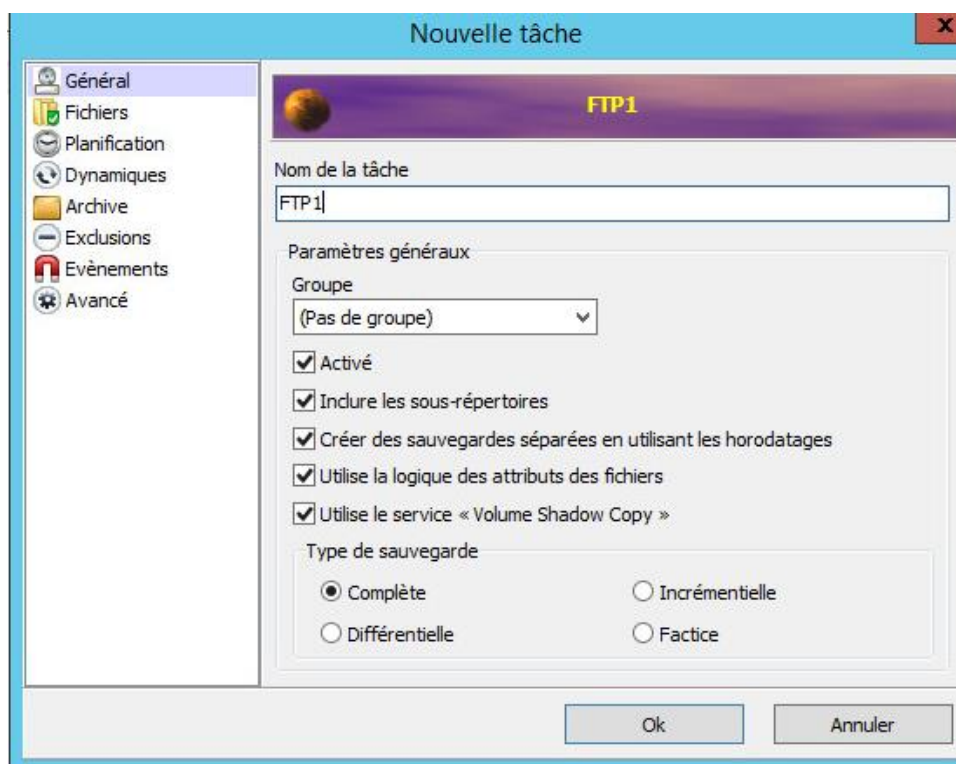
Nouvelle tâche

x

Général
Fichiers
Planification
Dynamiques
Archive
Exclusions
Evènements
Avancé

FTP1

Nom de la tâche

FTP1

Paramètres généraux

Groupe

(Pas de groupe)

Activé

Inclure les sous-répertoires

Créer des sauvegardes séparées en utilisant les horodatages

Utilise la logique des attributs des fichiers

Utilise le service « Volume Shadow Copy »

Type de sauvegarde

Complète

Incrémentielle

Différentielle

Factice

Ok

Annuler